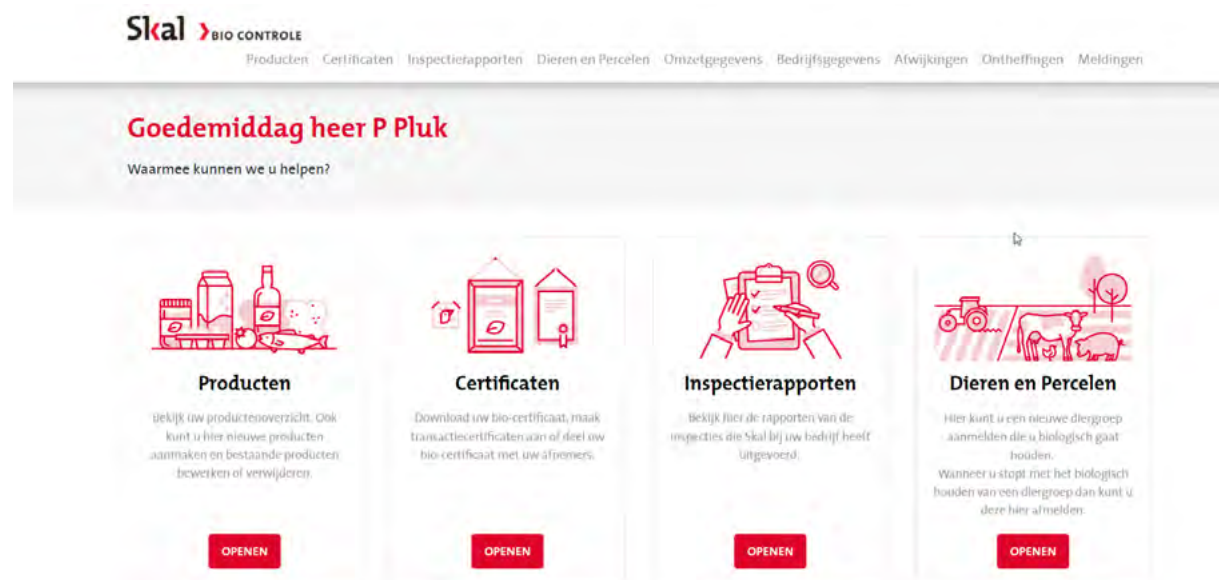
Skal BIO CONTROLE

Producten Certificaten Inspectierapporten Dieren en Percelen Omzetgegevens Bedrijfsgegevens Afwijkingen Ontheffingen Meldingen

Goedemiddag heer P Pluk

Waarmee kunnen we u helpen?

Producten

Bekijk uw productenoverzicht. Ook kunt u hier nieuwe producten aanmaken en bestaande producten bewerken of verwijderen.

OPENEN

Certificaten

Download uw bio-certificaat, maak transactiecertificaten aan of deel uw bio-certificaat met uw afnemers.

OPENEN

Inspectierapporten

Bekijk hier de rapporten van de inspecties die Skal bij uw bedrijf heeft uitgevoerd.

OPENEN

Dieren en Percelen

Hier kunt u een nieuwe diergroep aanmelden die u biologisch gaat houden.
Wanneer u stopt met het biologisch houden van een diergroep dan kunt u deze hier afmelden.

OPENEN